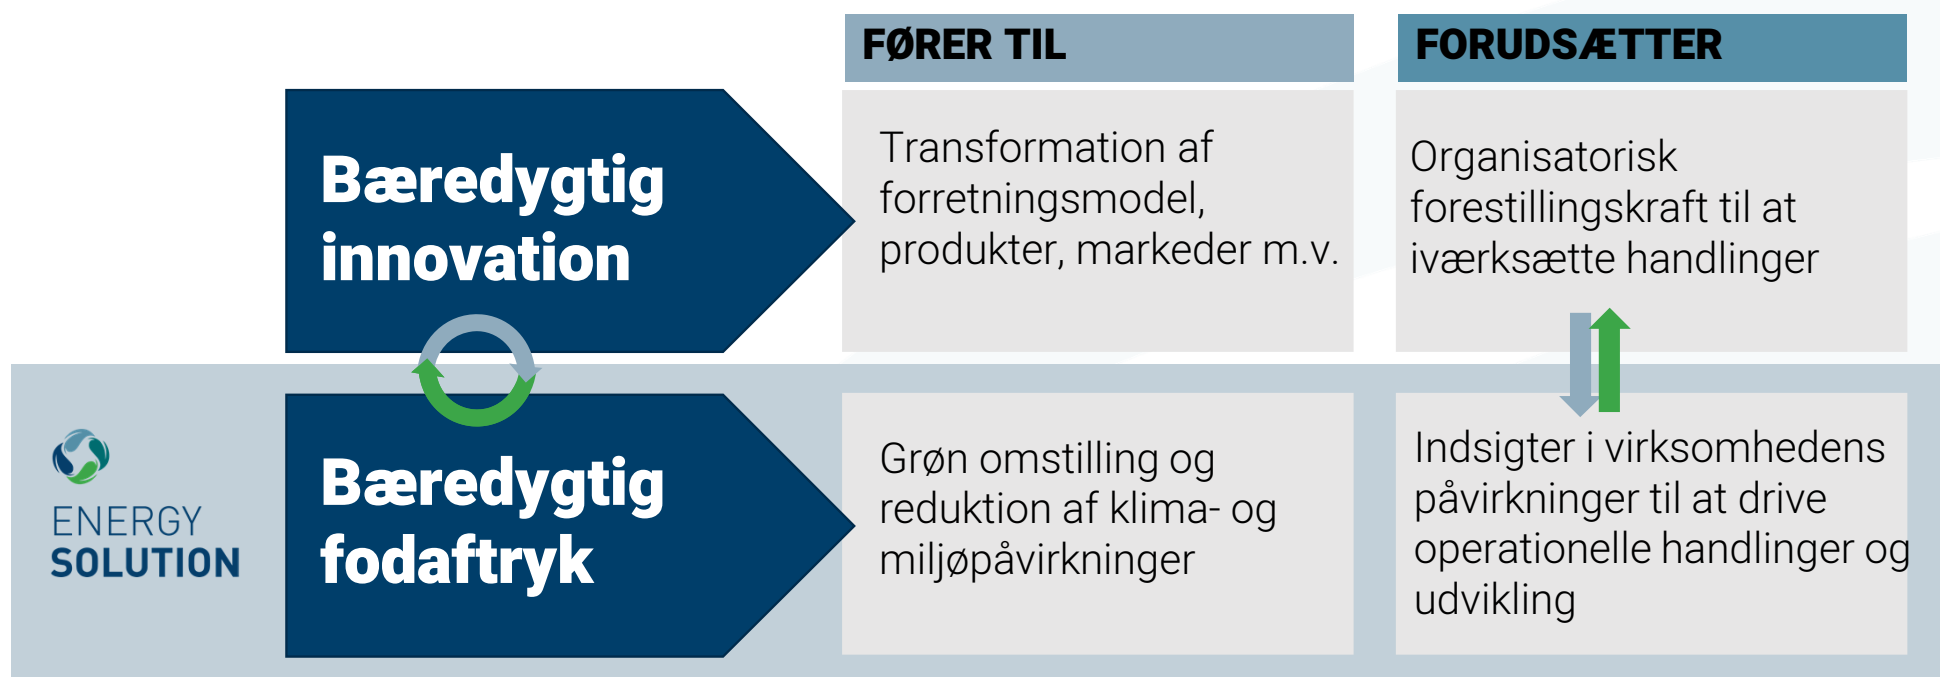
FØRER TIL

FORUDSÆTTER

Bæredygtig innovation

Transformation af forretningsmodel, produkter, markeder m.v.

Organisatorisk forestillingskraft til at iværksætte handlinger

ENERGY SOLUTION

Bæredygtig fodaftryk

Grøn omstilling og reduktion af klima- og miljøpåvirkninger

Indsigter i virksomhedens påvirkninger til at drive operationelle handlinger og udvikling